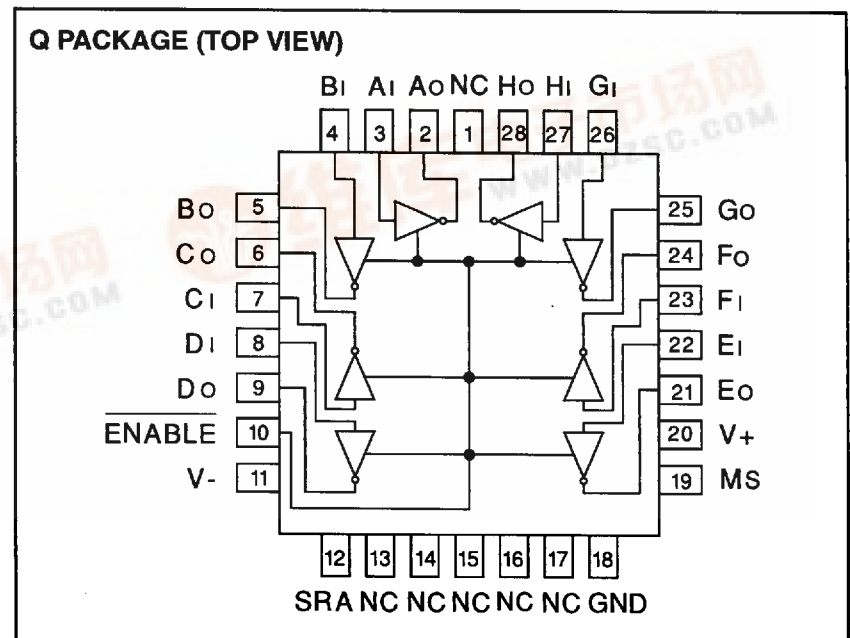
Q PACKAGE (TOP VIEW)

BI AI AO NC HO HI GI

4 3 2 1 28 27 26

BO 5
CO 6
CI 7
DI 8
DO 9
$\overline{ENABLE}$ 10
V- 11

25 GO
24 FO
23 FI
22 EI
21 EO
20 V+
19 MS

12 13 14 15 16 17 18

SRA NC NC NC NC NC GND